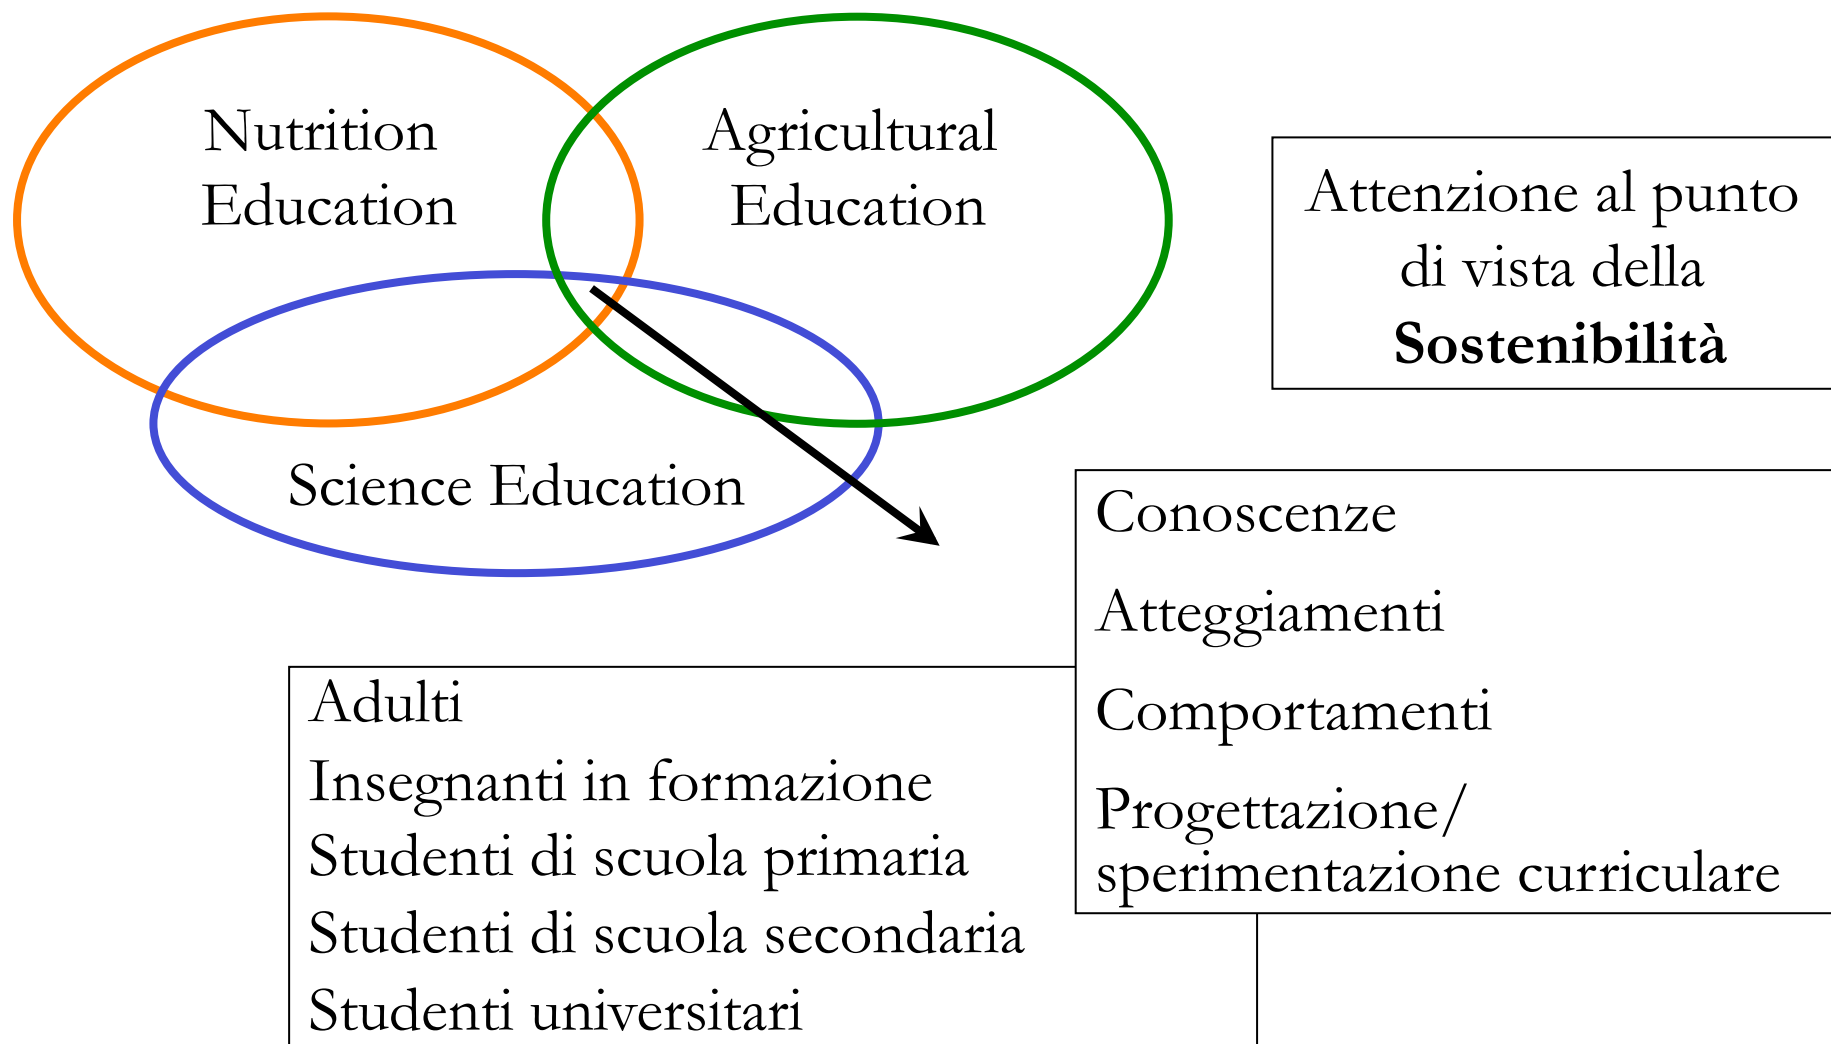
Nutrition Education

Agricultural Education

Science Education

Attenzione al punto di vista della **Sostenibilità**

Conoscenze

Atteggiamenti

Comportamenti

Progettazione/ sperimentazione curriculare

Adulti
Insegnanti in formazione
Studenti di scuola primaria
Studenti di scuola secondaria
Studenti universitari